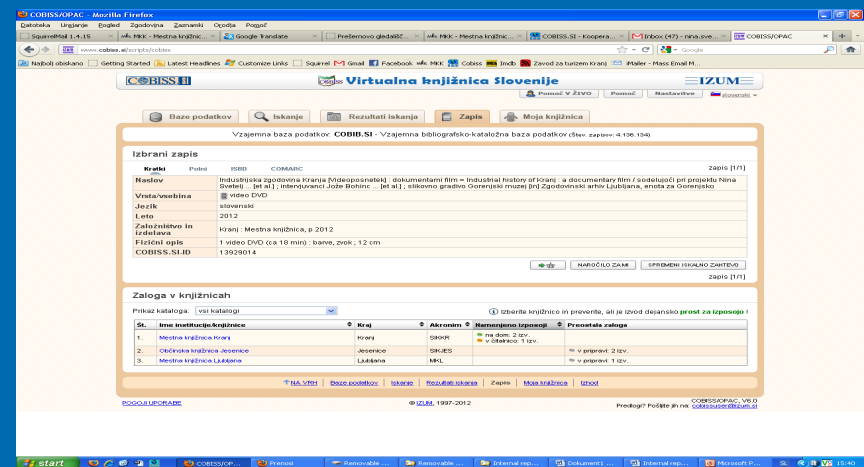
COBISS/OPAC - Mozilla Firefox

Datoteka Urejanje Pogled Zgodovina Zaznamki Orodja Pomoč

SquirrelMail 1.4.15 | MKK - Mestna knjižnic... | Google Translate | Prešernovo gledališč... | MKK - Mestna knjižnic... | COBISS.SI - Koopera... | Inbox (47) - nina.sve... | COBISS/OPAC

www.cobiss.si/scripts/cobiss

Google

Najbolj obiskano | Getting Started | Latest Headlines | Customize Links | Squirrel | Gmail | Facebook | MKK | Cobiss | Imdb | Zavod za turizem Kranj | iMailer - Mass Email M...

COBISS.SI

Virtualna knjižnica Slovenije

IZUM

Pomoč V ŽIVO | Pomoč | Nastavitve | slovenski

Baze podatkov | Iskanje | Rezultati iskanja | Zapis | Moja knjižnica

Vzajemna baza podatkov: COBIB.SI - Vzajemna bibliografsko-kataložna baza podatkov (štev. zapisov: 4.136.134)

Izbrani zapis

Kratki | Polni | ISBD | COMARC

zapis [1/1]

| | |
|---|---|
| Naslov | Industrijska zgodovina Kranja [Videoposnetek] : dokumentarni film = Industrial history of Kranj : a documentary film / sodelujoči pri projektu Nina Sveteli ... [et al.] ; intervjuvanci Jože Bohinc ... [et al.] ; slikovno gradivo Gorenjski muzej [in] Zgodovinski arhiv Ljubljana, enota za Gorenjsko |
| Vrsta/vsebina | video DVD |
| Jezik | slovenski |
| Leto | 2012 |
| Založništvo in izdelava | Kranj : Mestna knjižnica, p 2012 |
| Fizični opis | 1 video DVD (ca 18 min) : barve, zvok ; 12 cm |
| COBISS.SI-ID | 13929014 |

NAROČILO ZA MI | SPREMENI ISKALNO ZAHTEVO

zapis [1/1]

Zaloga v knjižnicah

Prikaz kataloga: vsi katalogi

Izberite knjižnico in preverite, ali je izvod dejansko prost za izposojo !

| Št. | Ime institucije/knjižnice | Kraj | Akronim | Namenjeno izposoji | Prevzeta zaloga |
|---|---|---|---|---|---|
| 1. | Mestna knjižnica Kranj | Kranj | SIKKR | na dom: 2 izv. v čitalnico: 1 izv. | |
| 2. | Občinska knjižnica Jesenice | Jesenice | SIKJES | | v pripravi: 2 izv. |
| 3. | Mestna knjižnica Ljubljana | Ljubljana | MKL | | v pripravi: 1 izv. |

NA VRH | Baze podatkov | Iskanje | Rezultati iskanja | Zapis | Moja knjižnica | Izhod

POGOJI UPORABE

© IZUM, 1997-2012

COBISS/OPAC, V6.0
Predlogi? Pošljite jih na: cobissuser@izum.si

start | COBISS/OP... | Prenosi | Removable ... | Removable ... | Internal rep... | Dokumenti ... | Internal rep... | Microsoft P... | SL | 15:40